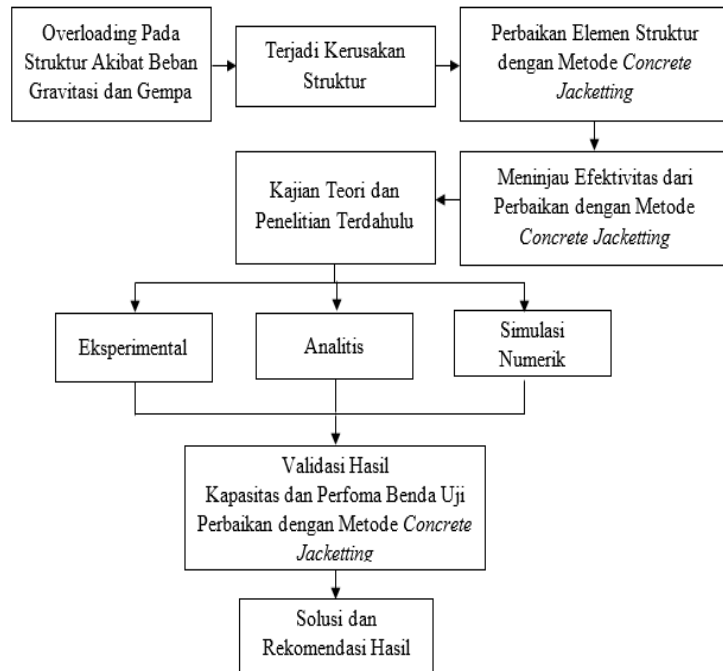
Overloading Pada Struktur Akibat Beban Gravitasi dan Gempa

Terjadi Kerusakan Struktur

Perbaikan Elemen Struktur dengan Metode *Concrete Jacketting*

Meninjau Efektivitas dari Perbaikan dengan Metode *Concrete Jacketting*

Kajian Teori dan Penelitian Terdahulu

Eksperimental

Analitis

Simulasi Numerik

Validasi Hasil
Kapasitas dan Perfoma Benda Uji Perbaikan dengan Metode *Concrete Jacketting*

Solusi dan Rekomendasi Hasil